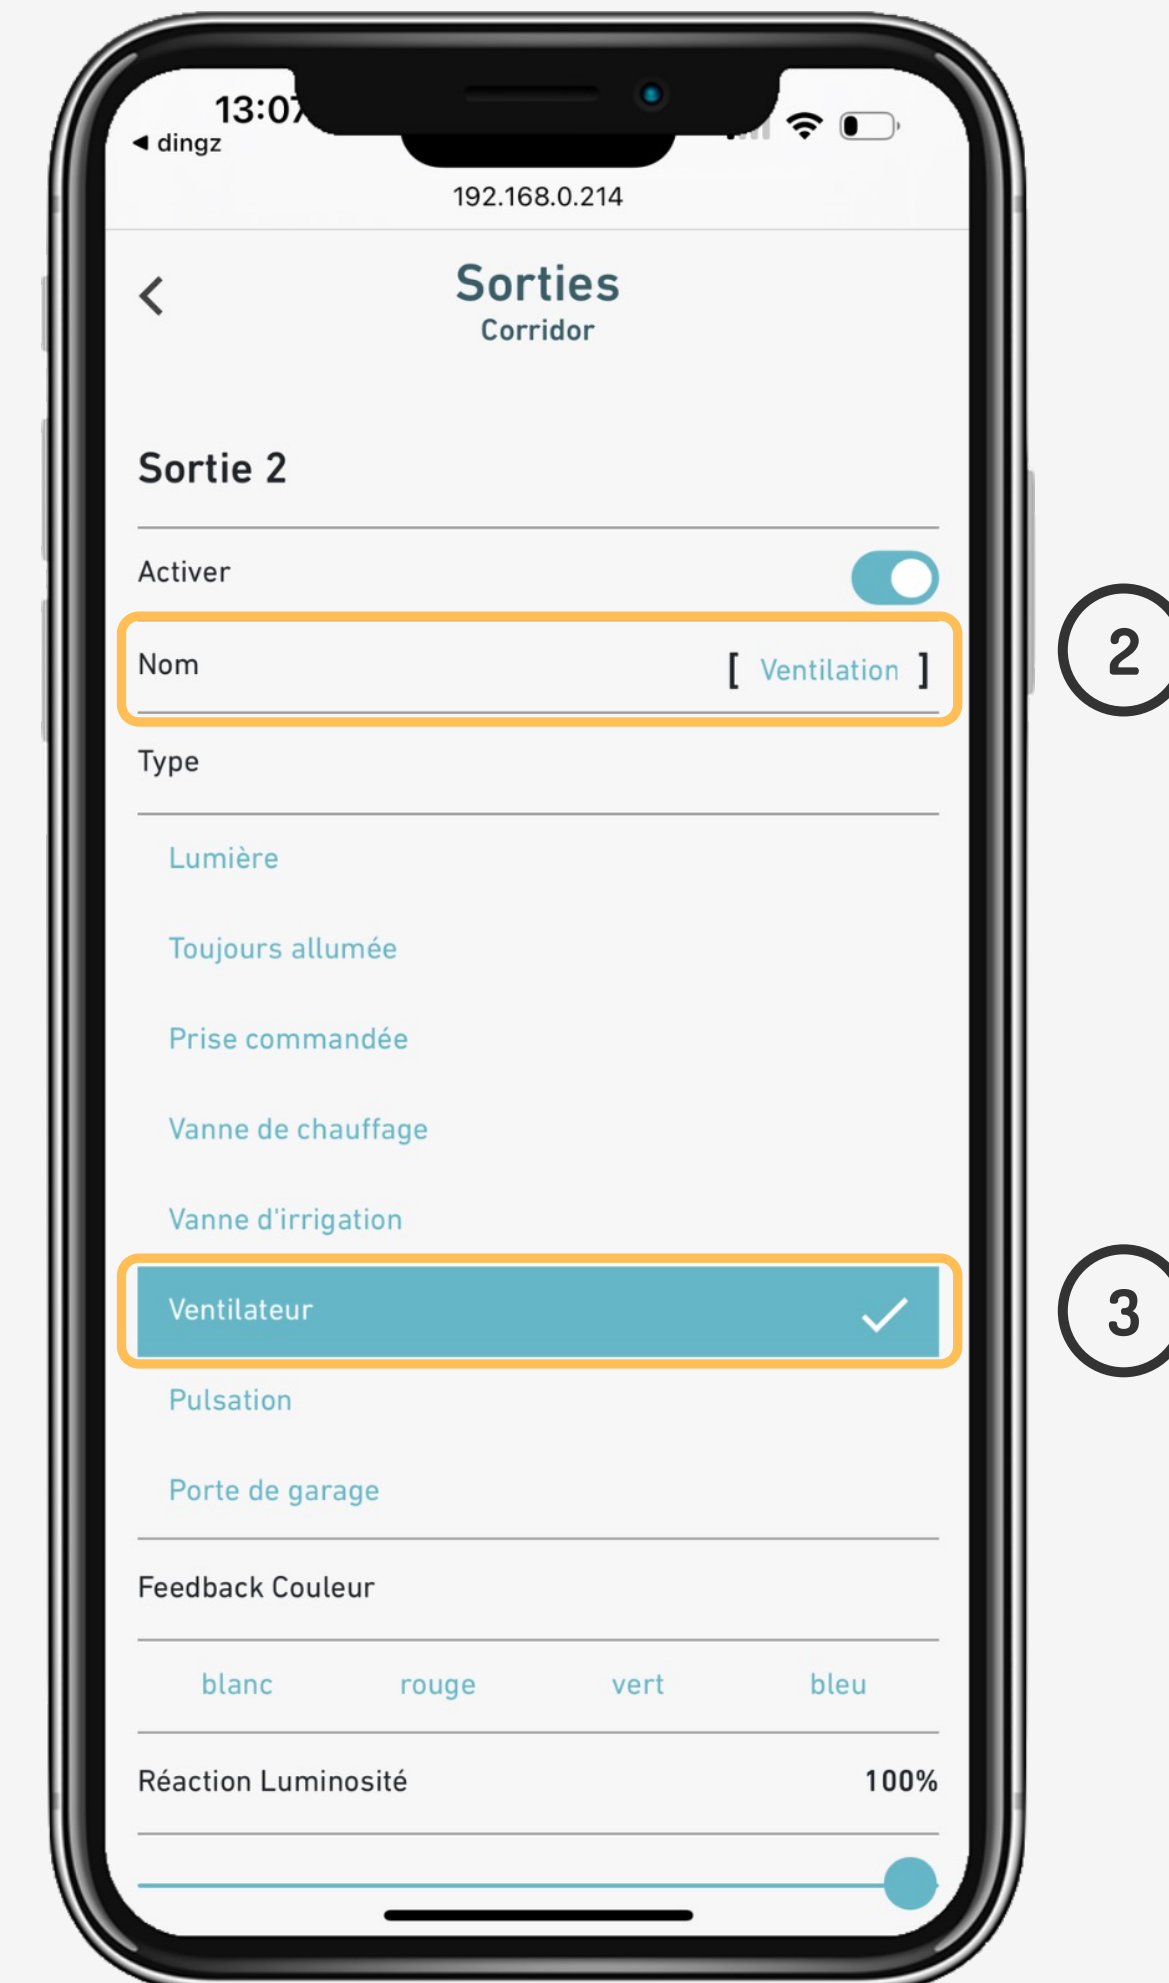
13:07
◀ dingz
192.168.0.214

<
Sorties
Corridor

Sortie 2

Activer

Nom [ Ventilation ]

2

Type

Lumière

Toujours allumée

Prise commandée

Vanne de chauffage

Vanne d'irrigation

Ventilateur

3

Pulsation

Porte de garage

Feedback Couleur

blanc rouge vert bleu

Réaction Luminosité 100%